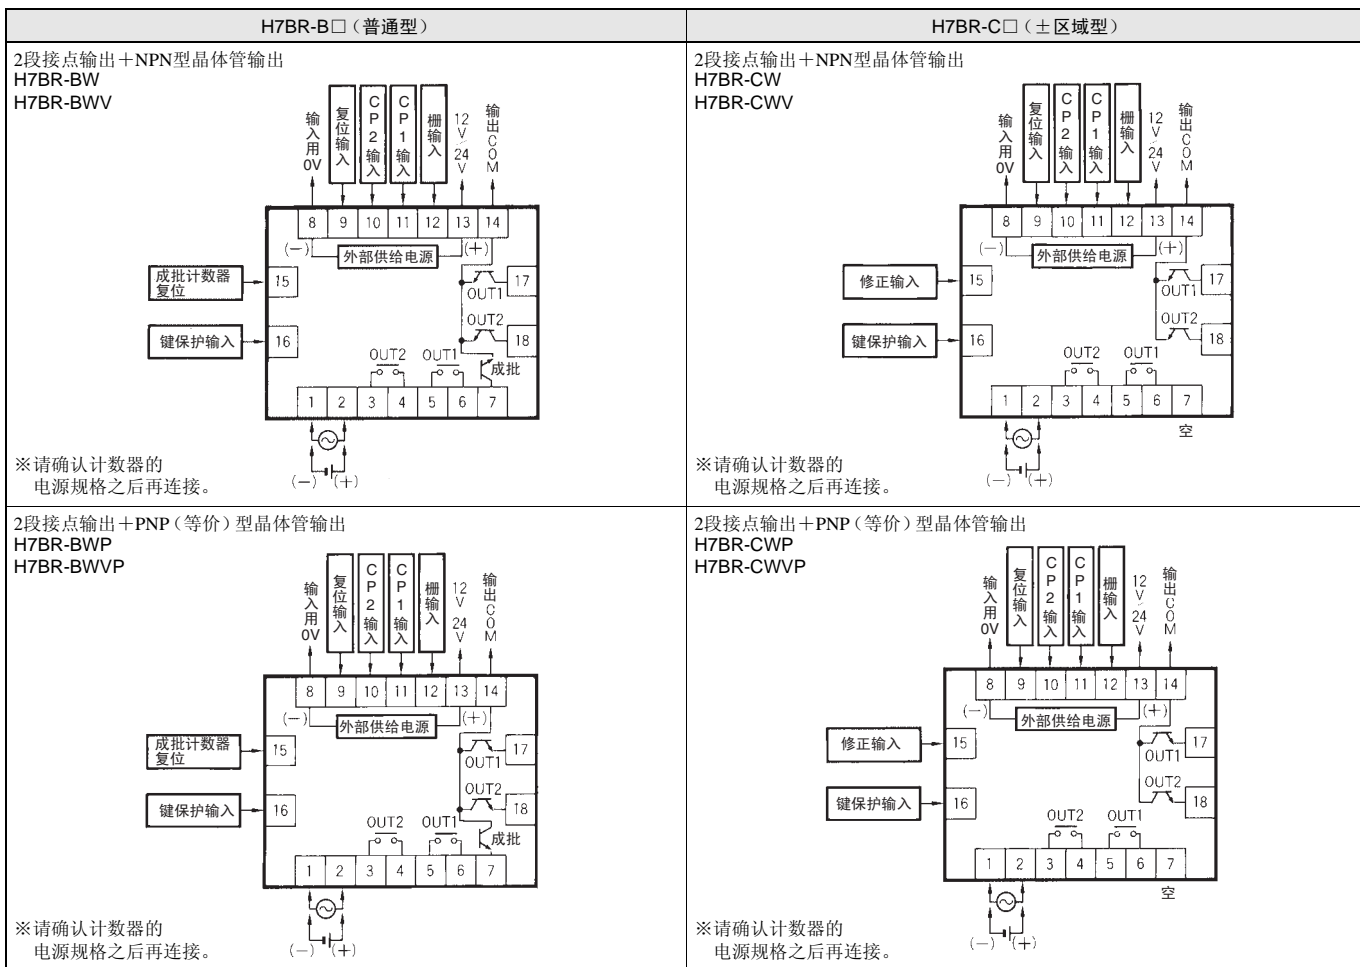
| H7BR-B□（普通型） | H7BR-C□（±区域型） |
|---|---|
| 2段接点输出＋NPN型晶体管输出<br>H7BR-BW<br>H7BR-BWV<br>输入用0V 复位输入 CP2输入 CP1输入 栅输入 12V 24V 输出COM<br>8 9 10 11 12 13 14<br>(−) 外部供给电源 (+)<br>成批计数器复位 15<br>键保护输入 16<br>17 OUT1<br>OUT2 18<br>OUT2 OUT1 成批<br>1 2 3 4 5 6 7<br>(−) (+)<br>※请确认计数器的电源规格之后再连接。 | 2段接点输出＋NPN型晶体管输出<br>H7BR-CW<br>H7BR-CWV<br>输入用0V 复位输入 CP2输入 CP1输入 栅输入 12V 24V 输出COM<br>8 9 10 11 12 13 14<br>(−) 外部供给电源 (+)<br>修正输入 15<br>键保护输入 16<br>17 OUT1<br>OUT2 18<br>OUT2 OUT1<br>1 2 3 4 5 6 7<br>空<br>(−) (+)<br>※请确认计数器的电源规格之后再连接。 |
| 2段接点输出＋PNP（等价）型晶体管输出<br>H7BR-BWP<br>H7BR-BWVP<br>输入用0V 复位输入 CP2输入 CP1输入 栅输入 12V 24V 输出COM<br>8 9 10 11 12 13 14<br>(−) 外部供给电源 (+)<br>成批计数器复位 15<br>键保护输入 16<br>17 OUT1<br>OUT2 18<br>OUT2 OUT1 成批<br>1 2 3 4 5 6 7<br>(−) (+)<br>※请确认计数器的电源规格之后再连接。 | 2段接点输出＋PNP（等价）型晶体管输出<br>H7BR-CWP<br>H7BR-CWVP<br>输入用0V 复位输入 CP2输入 CP1输入 栅输入 12V 24V 输出COM<br>8 9 10 11 12 13 14<br>(−) 外部供给电源 (+)<br>修正输入 15<br>键保护输入 16<br>17 OUT1<br>OUT2 18<br>OUT2 OUT1<br>1 2 3 4 5 6 7<br>空<br>(−) (+)<br>※请确认计数器的电源规格之后再连接。 |